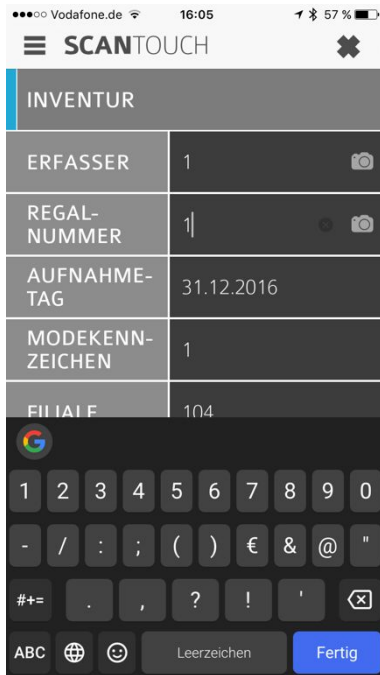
●●●○○ Vodafone.de 16:05 57 %

SCANTOUCH

INVENTUR

| ERFASSER | 1 |
|---|---|
| REGAL-NUMMER | 1 |
| AUFNAHME-TAG | 31.12.2016 |
| MODEKENN-ZEICHEN | 1 |
| FILIALE | 104 |

G

1 2 3 4 5 6 7 8 9 0

- / : ; ( ) € & @ "

#+= . , ? ! '

ABC Leerzeichen Fertig